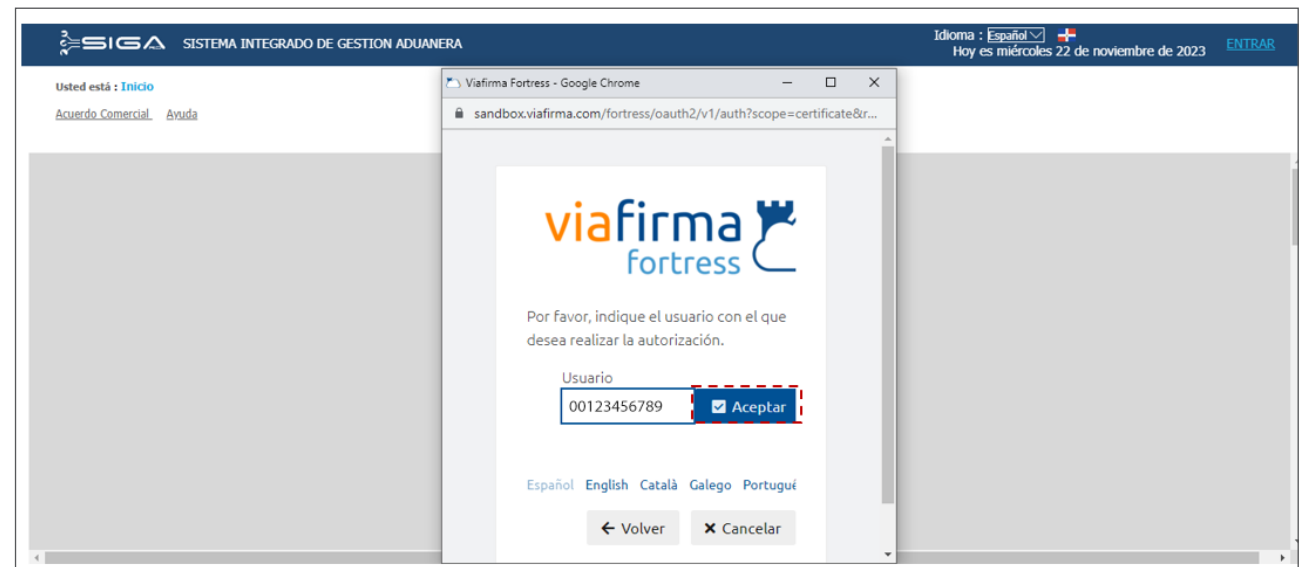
SIGA SISTEMA INTEGRADO DE GESTION ADUANERA

Idioma : Español
Hoy es miércoles 22 de noviembre de 2023
ENTRAR

Usted está : Inicio

Acuerdo Comercial Ayuda

Viafirma Fortress - Google Chrome

sandbox.viafirma.com/fortress/oauth2/v1/auth?scope=certificate&r...

viafirma fortress

Por favor, indique el usuario con el que desea realizar la autorización.

Usuario

00123456789

Aceptar

Español English Català Galego Portuguê

Volver

Cancelar